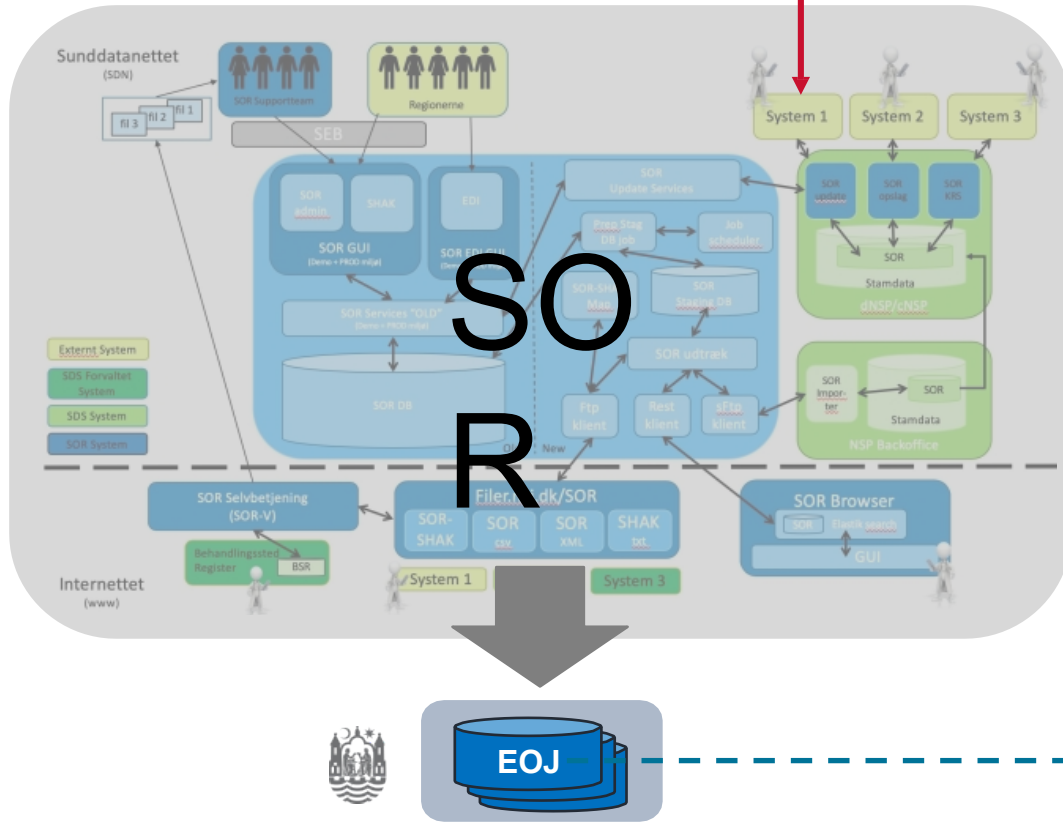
Sunddatanettet
(SDN)

fil 1
fil 2
fil 3

SOR Supportteam

Regionerne

SEB

System 1
System 2
System 3

SOR admin
SHAK
SOR GUI
(Demo + PROD miljø)

EDI
SOR EDI GUI

SOR Update Services

Prep Stag DB job
Job scheduler

SOR-SHAK Map
SOR Staging DB

SOR Services "OLD"
(Demo + PROD miljø)

SOR udtræk

SOR DB

Ftp klient
Rest klient
sFtp klient

Old
New

SOR update
SOR opslag
SOR KRS
SOR
Stamdata
dNSP/cNSP

SOR Importer
SOR
Stamdata
NSP Backoffice

SO
R

Externt System
SDS Forvaltet System
SDS System
SOR System

SOR Selvbetjening
(SOR-V)

Behandlingssted Register
BSR

Filer.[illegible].dk/SOR
SOR-SHAK
SOR csv
SOR XML
SHAK txt

SOR Browser
SOR
Elastik search
GUI

Internettet
(www)

System 1
System 3

EOJ